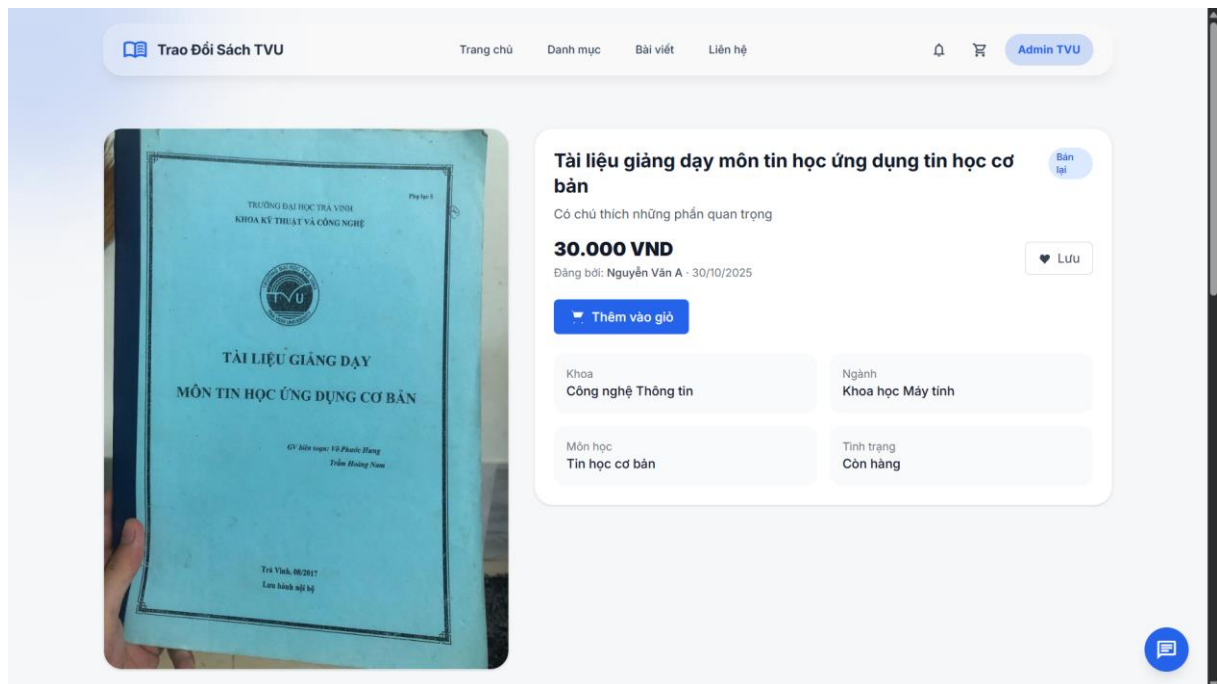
Trao Đổi Sách TVU

Trang chủ Danh mục Bài viết Liên hệ

Admin TVU

Phụ lục 5

TRƯỜNG ĐẠI HỌC TRÀ VINH
KHOA KỸ THUẬT VÀ CÔNG NGHỆ

TVU

TÀI LIỆU GIẢNG DẠY
MÔN TIN HỌC ỨNG DỤNG CƠ BẢN

GV biên soạn: Võ Phước Hưng
Trầm Hoàng Nam

Trà Vinh, 08/2017
Lưu hành nội bộ

Tài liệu giảng dạy môn tin học ứng dụng tin học cơ bản

Bán lại

Có chú thích những phần quan trọng

30.000 VND

Đăng bởi: Nguyễn Văn A · 30/10/2025

Lưu

Thêm vào giỏ

| Khoa | Ngành |
|---|---|
| Công nghệ Thông tin | Khoa học Máy tính |
| Môn học | Tình trạng |
| Tin học cơ bản | Còn hàng |